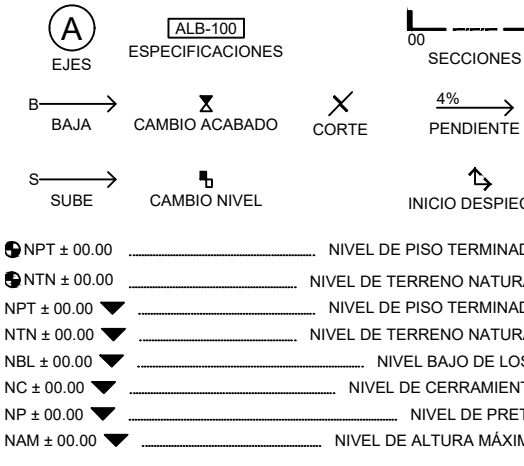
A
EJES

ALB-100
ESPECIFICACIONES

00
SECCIONES

B
BAJA

CAMBIO ACABADO

CORTE

4%
PENDIENTE

S
SUBE

CAMBIO NIVEL

INICIO DESPIEC

NPT ± 00.00 ........................ NIVEL DE PISO TERMINAD
NTN ± 00.00 ........................ NIVEL DE TERRENO NATURA
NPT ± 00.00 ........................ NIVEL DE PISO TERMINAD
NTN ± 00.00 ........................ NIVEL DE TERRENO NATURA
NBL ± 00.00 ........................ NIVEL BAJO DE LOS
NC ± 00.00 ........................ NIVEL DE CERRAMIENT
NP ± 00.00 ........................ NIVEL DE PRET
NAM ± 00.00 ........................ NIVEL DE ALTURA MÁXIM